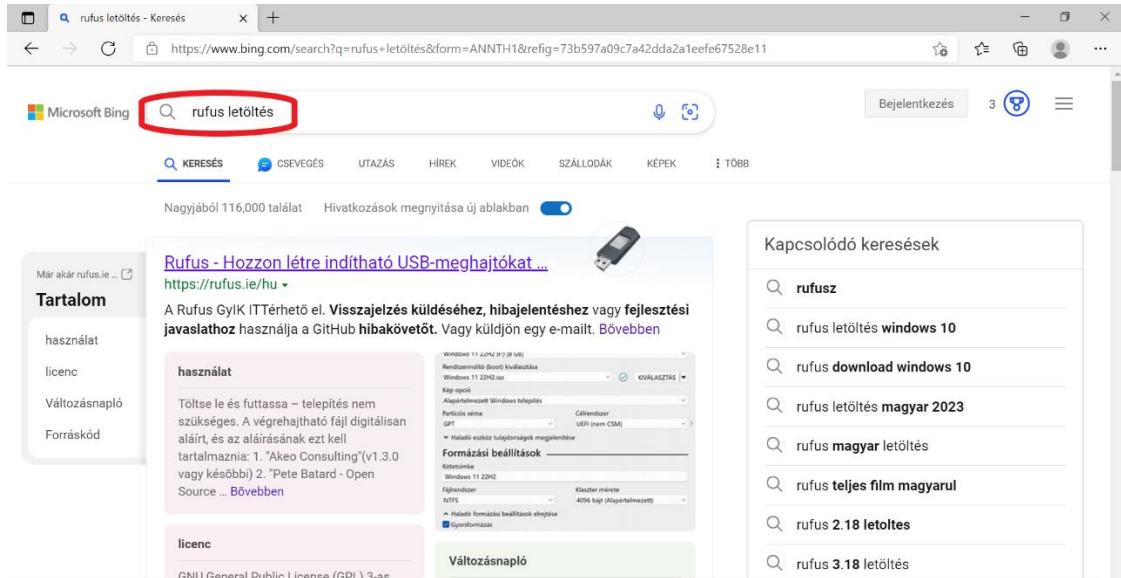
rufus letöltés - Keresés

https://www.bing.com/search?q=rufus+letöltés&form=ANNTH1&refig=73b597a09c7a42dda2a1eefe67528e11

Microsoft Bing

rufus letöltés

Bejelentkezés 3

KERESÉS CSEVEGÉS UTAZÁS HÍREK VIDEÓK SZÁLLODÁK KÉPEK ⋮ TÖBB

Nagyjából 116,000 találat Hivatkozások megnyitása új ablakban

Már akár rufus.ie ...

Tartalom

használat

licenc

Változásnapló

Forráskód

Rufus - Hozzon létre indítható USB-meghajtókat ...

https://rufus.ie/hu

A Rufus GyIK ITTérhető el. Visszajelzés küldéséhez, hibajelentéshez vagy fejlesztési javaslathoz használja a GitHub hibakövetőt. Vagy küldjön egy e-mailt. Bővebben

használat

Töltse le és futtassa – telepítés nem szükséges. A végrehajtható fájl digitálisan aláírt, és az aláírásának ezt kell tartalmaznia: 1. "Akeo Consulting"(v1.3.0 vagy későbbi) 2. "Pete Batard - Open Source ... Bővebben

Windows 11 22H2 (F:) [8 GB]
Rendszerindító (boot) kiválasztása
Windows 11 22H2.iso
KIVÁLASZTÁS
Kép opció
Alapértelmezett Windows telepítés
Partíciós séma
GPT
Célrendszer
UEFI (nem CSM)
Haladó eszköz tulajdonságok megjelenítése
Formázási beállítások
Kötetcímke
Windows 11 22H2
Fájlrendszer
NTFS
Klaszter mérete
4096 bájt (Alapértelmezett)
Haladó formázási beállítások elrejtése
Gyorsformázás

licenc

GNU General Public License (GPL) 3-as

Változásnapló

Kapcsolódó keresések

rufusz

rufus letöltés windows 10

rufus download windows 10

rufus letöltés magyar 2023

rufus magyar letöltés

rufus teljes film magyarul

rufus 2.18 letoltes

rufus 3.18 letöltés